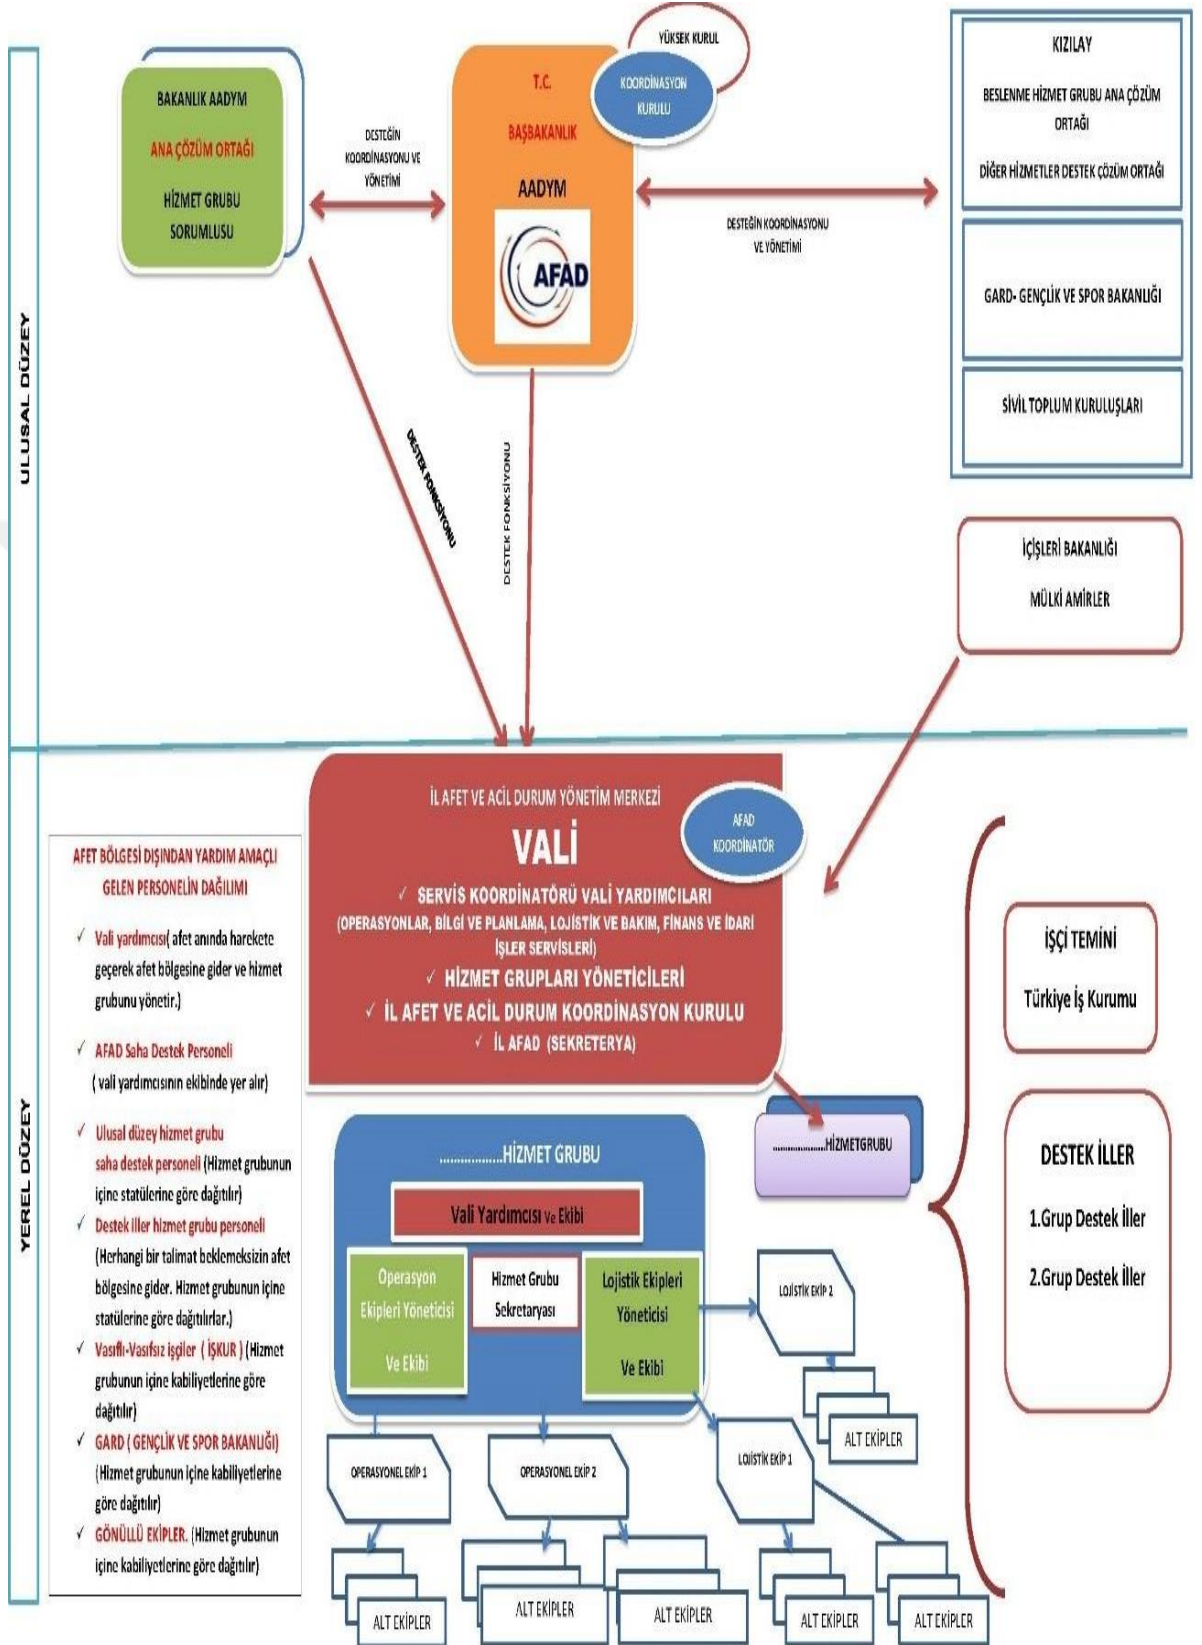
ULUSAL DÜZEY

BAKANLIK AADYM

ANA ÇÖZÜM ORTAĞI

HİZMET GRUBU SORUMLUSU

DESTEĞİN KOORDİNASYONU VE YÖNETİMİ

YÜKSEK KURUL

T.C.

BAŞBAKANLIK

KOORDİNASYON KURULU

AADYM

AFAD

DESTEĞİN KOORDİNASYONU VE YÖNETİMİ

KIZILAY

BESLENME HİZMET GRUBU ANA ÇÖZÜM ORTAĞI

DİĞER HİZMETLER DESTEK ÇÖZÜM ORTAĞI

GARD- GENÇLİK VE SPOR BAKANLIĞI

SİVİL TOPLUM KURULUŞLARI

DESTEK FONKSİYONU

DESTEK FONKSİYONU

İÇİŞLERİ BAKANLIĞI

MÜLKİ AMİRLER

YEREL DÜZEY

İL AFET VE ACİL DURUM YÖNETİM MERKEZİ

VALİ

AFAD KOORDİNATÖR

✓ SERVİS KOORDİNATÖRÜ VALİ YARDIMCILARI (OPERASYONLAR, BİLGİ VE PLANLAMA, LOJİSTİK VE BAKIM, FİNANS VE İDARİ İŞLER SERVİSLERİ)

✓ HİZMET GRUPLARI YÖNETİCİLERİ

✓ İL AFET VE ACİL DURUM KOORDİNASYON KURULU

✓ İL AFAD (SEKRETERYA)

AFET BÖLGESİ DIŞINDAN YARDIM AMAÇLI GELEN PERSONELİN DAĞILIMI

✓ Vali yardımcısı( afet anında harekete geçerek afet bölgesine gider ve hizmet grubunu yönetir.)

✓ AFAD Saha Destek Personeli ( vali yardımcısının ekibinde yer alır)

✓ Ulusal düzey hizmet grubu saha destek personeli (Hizmet grubunun içine statülerine göre dağıtılır)

✓ Destek iller hizmet grubu personeli (Herhangi bir talimat beklemeksizin afet bölgesine gider. Hizmet grubunun içine statülerine göre dağıtılırlar.)

✓ Vasıflı-Vasıfsız işçiler ( İŞKUR ) (Hizmet grubunun içine kabiliyetlerine göre dağıtılır)

✓ GARD ( GENÇLİK VE SPOR BAKANLIĞI) (Hizmet grubunun içine kabiliyetlerine göre dağıtılır)

✓ GÖNÜLLÜ EKİPLER. (Hizmet grubunun içine kabiliyetlerine göre dağıtılır)

..................HİZMET GRUBU

Vali Yardımcısı ve Ekibi

Operasyon Ekipleri Yöneticisi Ve Ekibi

Hizmet Grubu Sekretaryası

Lojistik Ekipleri Yöneticisi Ve Ekibi

..................HİZMETGRUBU

LOJİSTİK EKİP 2

ALT EKİPLER

LOJİSTİK EKİP 1

OPERASYONEL EKİP 1

OPERASYONEL EKİP 2

ALT EKİPLER

ALT EKİPLER

ALT EKİPLER

ALT EKİPLER

ALT EKİPLER

İŞÇİ TEMİNİ

Türkiye İş Kurumu

DESTEK İLLER

1.Grup Destek İller

2.Grup Destek İller